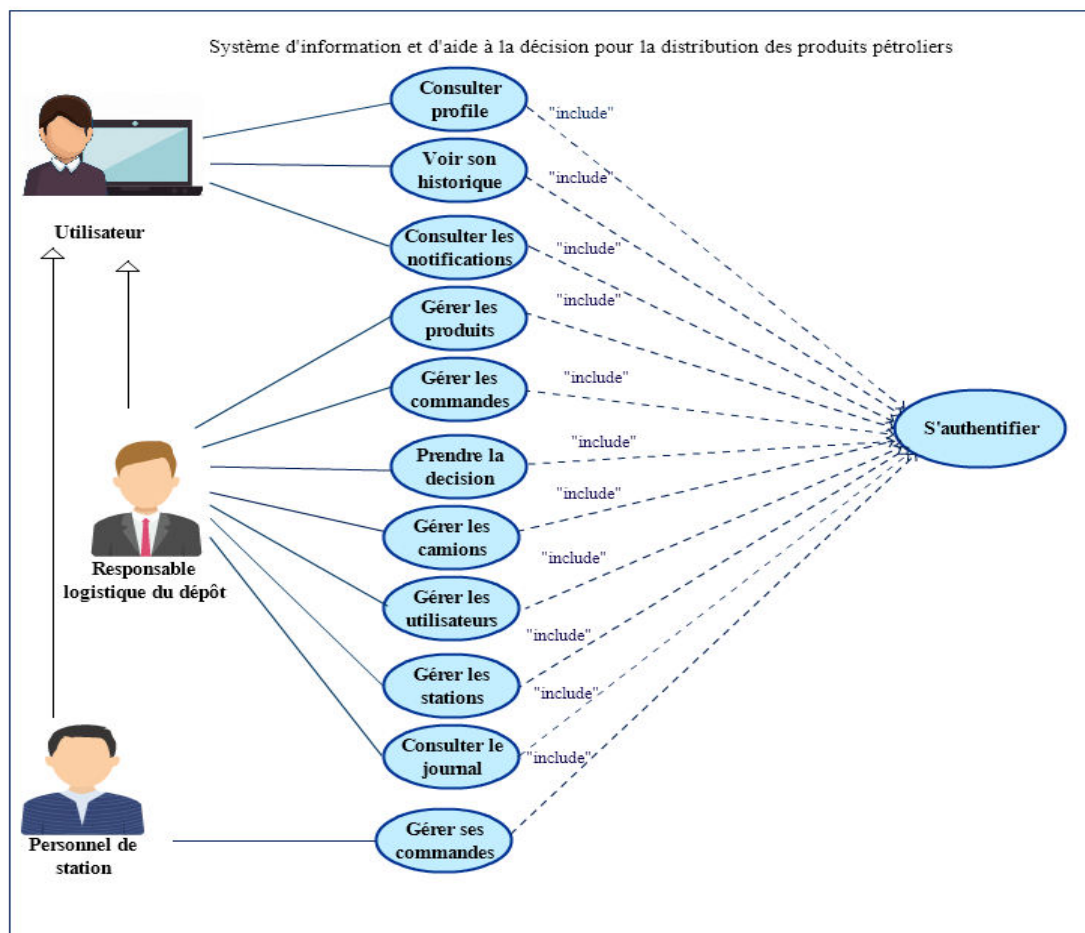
Système d'information et d'aide à la décision pour la distribution des produits pétroliers

Utilisateur

Responsable logistique du dépôt

Personnel de station

Consulter profile

"include"

Voir son historique

"include"

Consulter les notifications

"include"

Gérer les produits

"include"

Gérer les commandes

"include"

Prendre la decision

"include"

Gérer les camions

"include"

Gérer les utilisateurs

"include"

Gérer les stations

"include"

Consulter le journal

"include"

Gérer ses commandes

"include"

S'authentifier